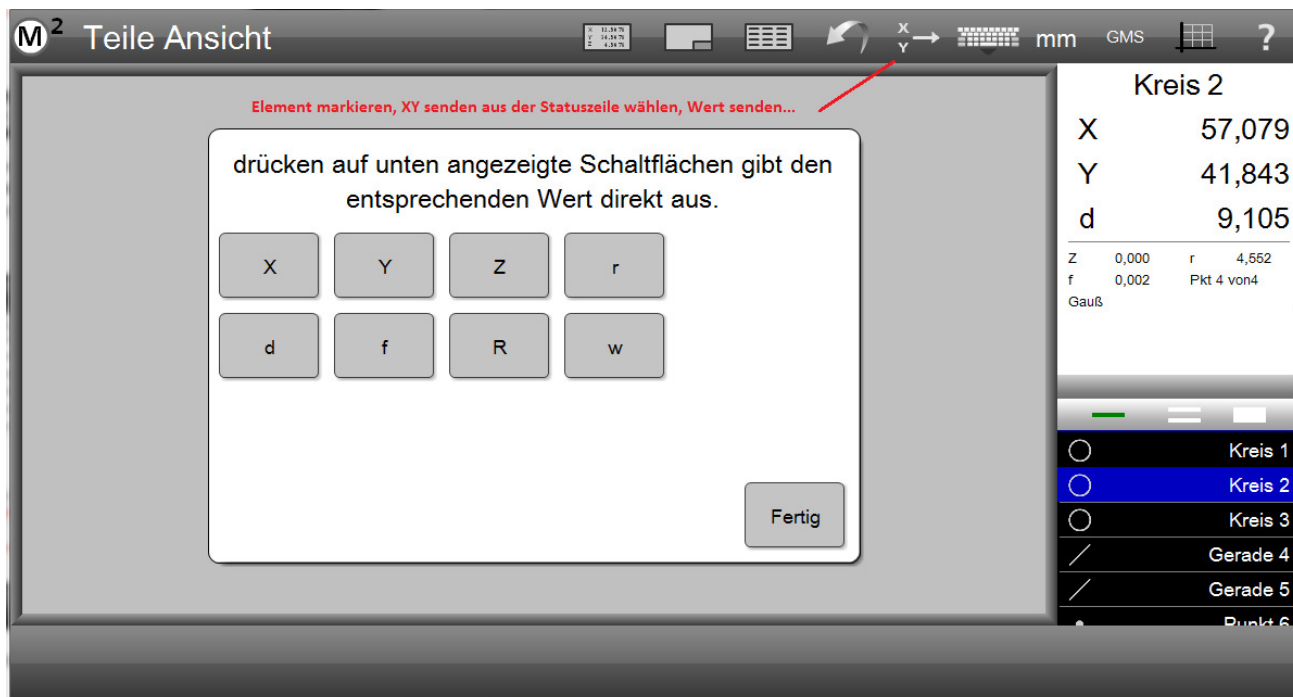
M² Teile Ansicht

X
Y

mm GMS ?

Element markieren, XY senden aus der Statuszeile wählen, Wert senden...

drücken auf unten angezeigte Schaltflächen gibt den entsprechenden Wert direkt aus.

X Y Z r

d f R w

Fertig

Kreis 2

| | |
|---|---|
| X | 57,079 |
| Y | 41,843 |
| d | 9,105 |

Z 0,000 r 4,552
f 0,002 Pkt 4 von4
Gauß

Kreis 1
Kreis 2
Kreis 3
Gerade 4
Gerade 5
Punkt 6